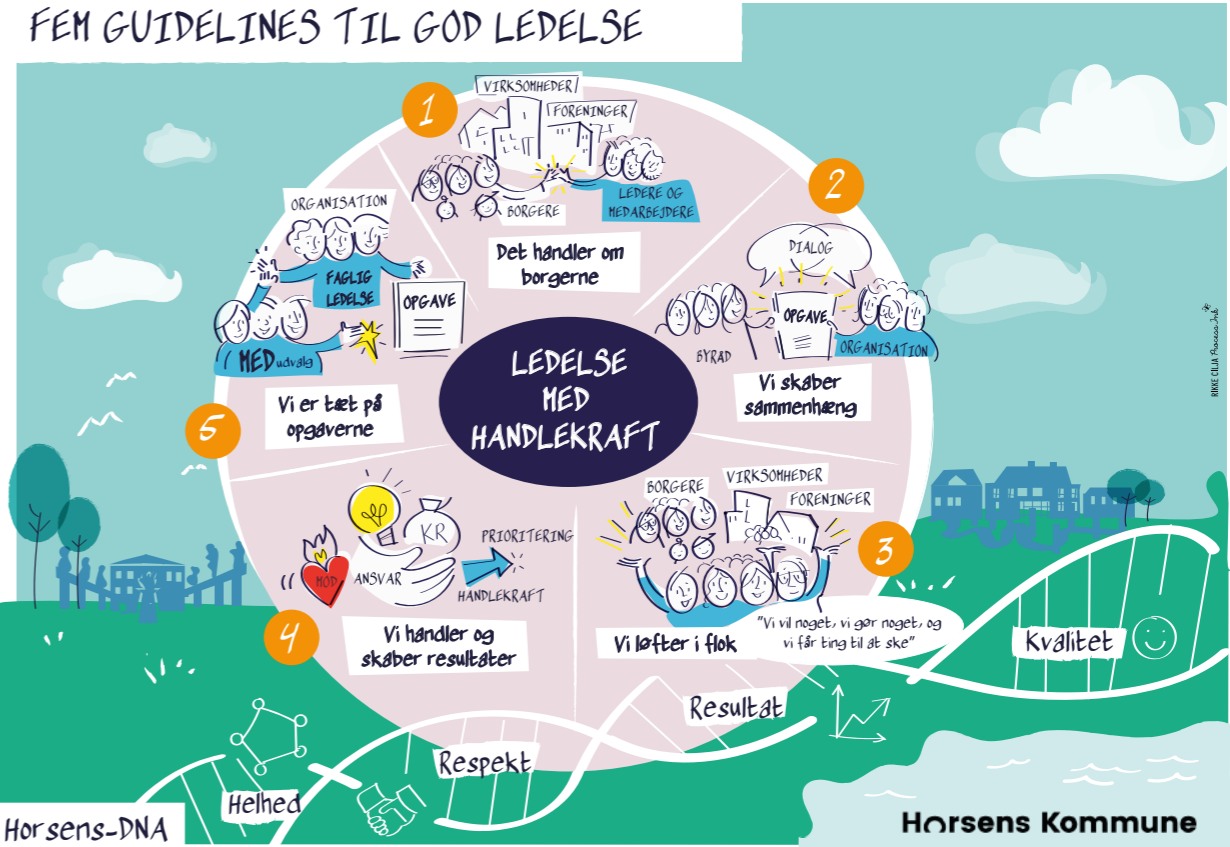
FEM GUIDELINES TIL GOD LEDELSE

1
VIRKSOMHEDER
FORENINGER
BORGERE
LEDERE OG MEDARBEJDERE
Det handler om borgerne

2
DIALOG
OPGAVE
BYRAD
ORGANISATION
Vi skaber sammenhæng

3
BORGERE
VIRKSOMHEDER
FORENINGER
Vi løfter i flok
"Vi vil noget, vi gør noget, og vi får ting til at ske"

4
MOD
KR
ANSVAR
PRIORITERING
HANDLEKRAFT
Vi handler og skaber resultater

5
ORGANISATION
FAGLIG LEDELSE
OPGAVE
MEDudvalg
Vi er tæt på opgaverne

LEDELSE MED HANDLEKRAFT

RIKKE CILJA Process Ink

Kvalitet
Resultat
Respekt
Helhed

Horsens-DNA

Horsens Kommune